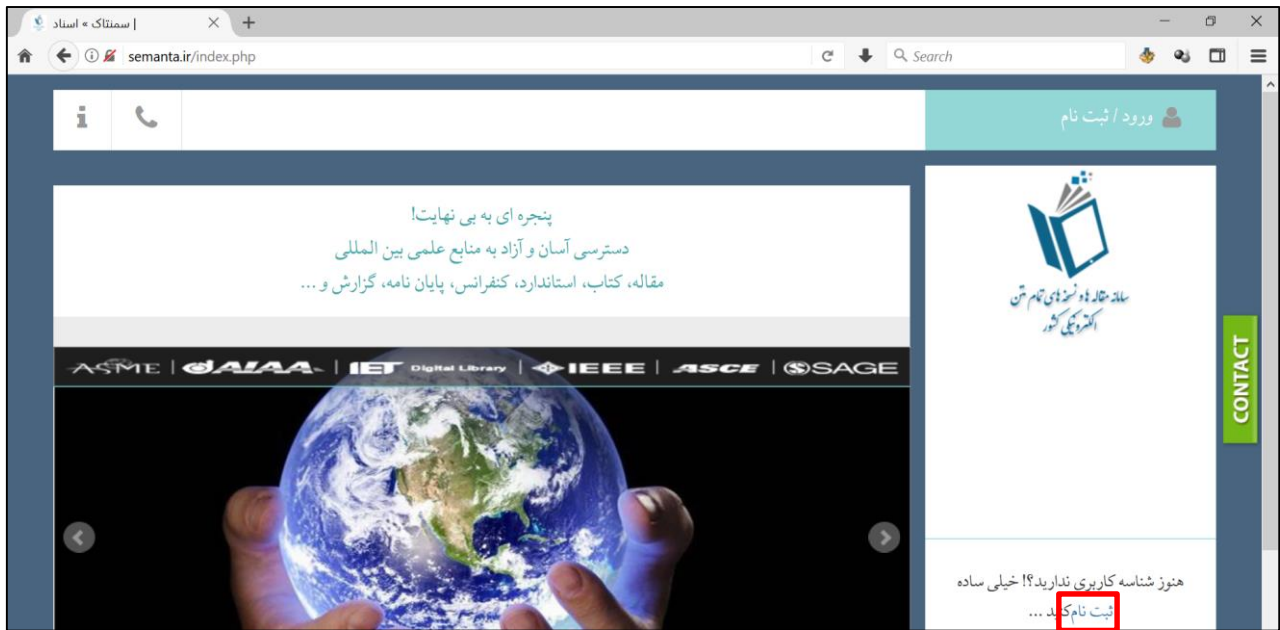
سمنتاک » اسناد |

semanta.ir/index.php

Search

ورود / ثبت نام

پنجره ای به بی نهایت!
دسترسی آسان و آزاد به منابع علمی بین المللی
مقاله، کتاب، استاندارد، کنفرانس، پایان نامه، گزارش و ...

ASME | AIAA | IET Digital Library | IEEE | ASCE | SAGE

سامانه مقاله ها، نسخه های تمام متن الکترونیکی کشور

CONTACT

هنوز شناسه کاربری ندارید؟! خیلی ساده ثبت نام کنید ...